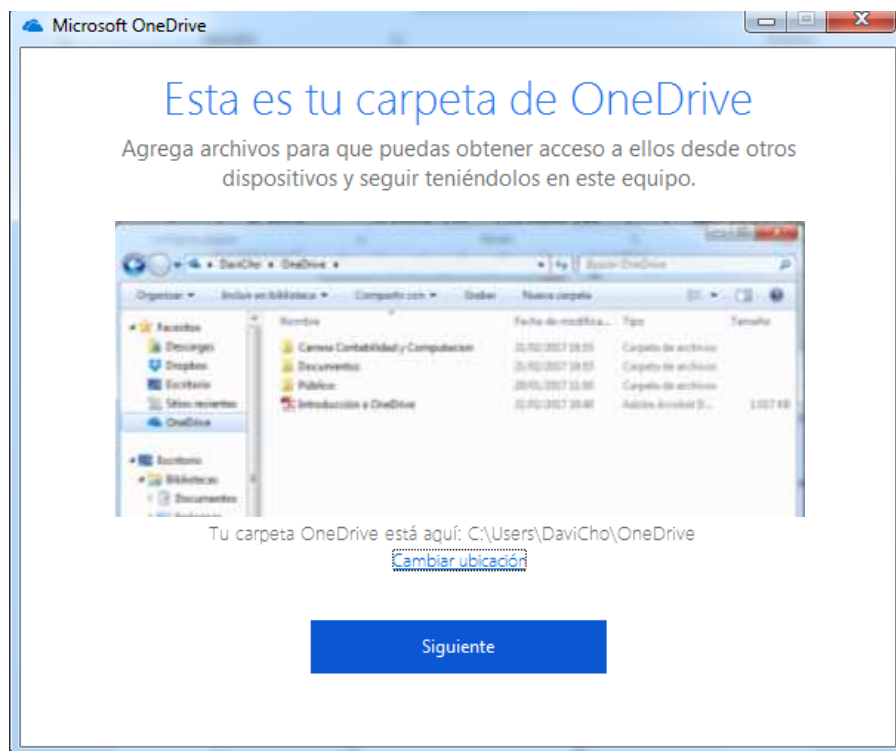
Microsoft OneDrive

Esta es tu carpeta de OneDrive

Agrega archivos para que puedas obtener acceso a ellos desde otros dispositivos y seguir teniéndolos en este equipo.

DaviCho ▸ OneDrive ▸

Buscar OneDrive

Organizar ▾ Incluir en biblioteca ▾ Compartir con ▾ Grabar Nueva carpeta

Favoritos
Descargas
Dropbox
Escritorio
Sitios recientes
OneDrive

Escritorio
Bibliotecas
Documentos

| Nombre | Fecha de modifica... | Tipo | Tamaño |
|---|---|---|---|
| Carrera Contabilidad y Computacion | 21/02/2017 18:55 | Carpeta de archivos | |
| Documentos | 21/02/2017 18:55 | Carpeta de archivos | |
| Publico | 20/01/2017 15:30 | Carpeta de archivos | |
| Introducción a OneDrive | 21/02/2017 18:40 | Adobe Acrobat D... | 1.017 KB |

Tu carpeta OneDrive está aquí: C:\Users\DaviCho\OneDrive
Cambiar ubicación

Siguiente